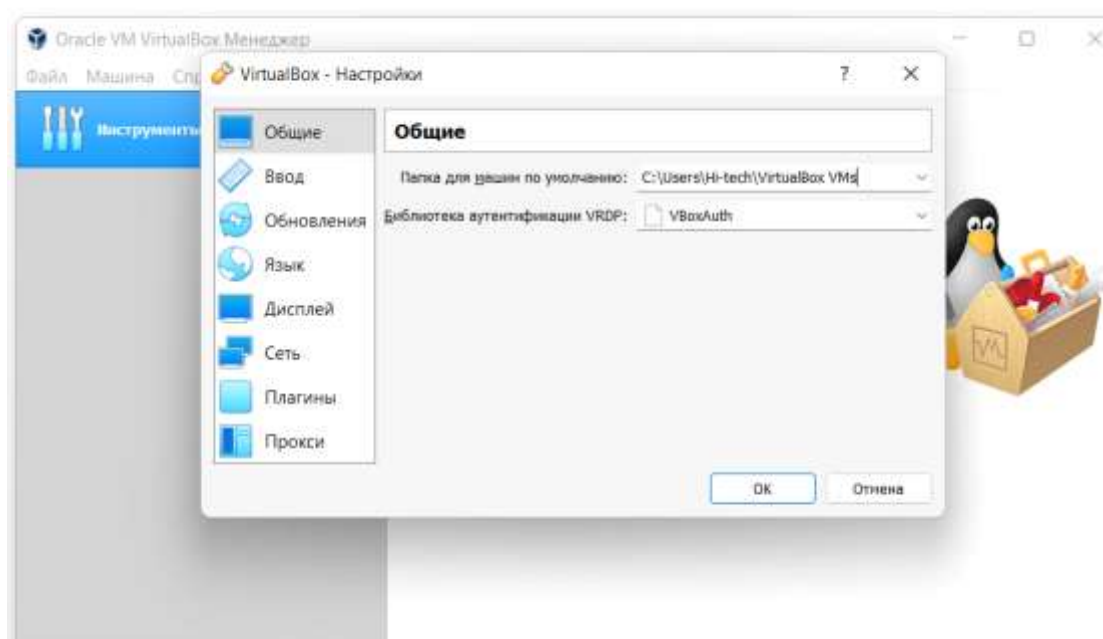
Oracle VM VirtualBox Менеджер

Файл Машина Спр

Инструменты

VirtualBox - Настройки

?

Общие

Ввод

Обновления

Язык

Дисплей

Сеть

Плагины

Прокси

Общие

Папка для машин по умолчанию: C:\Users\Hi-tech\VirtualBox VMs

Библиотека аутентификации VRDP: VBoxAuth

OK

Отмена